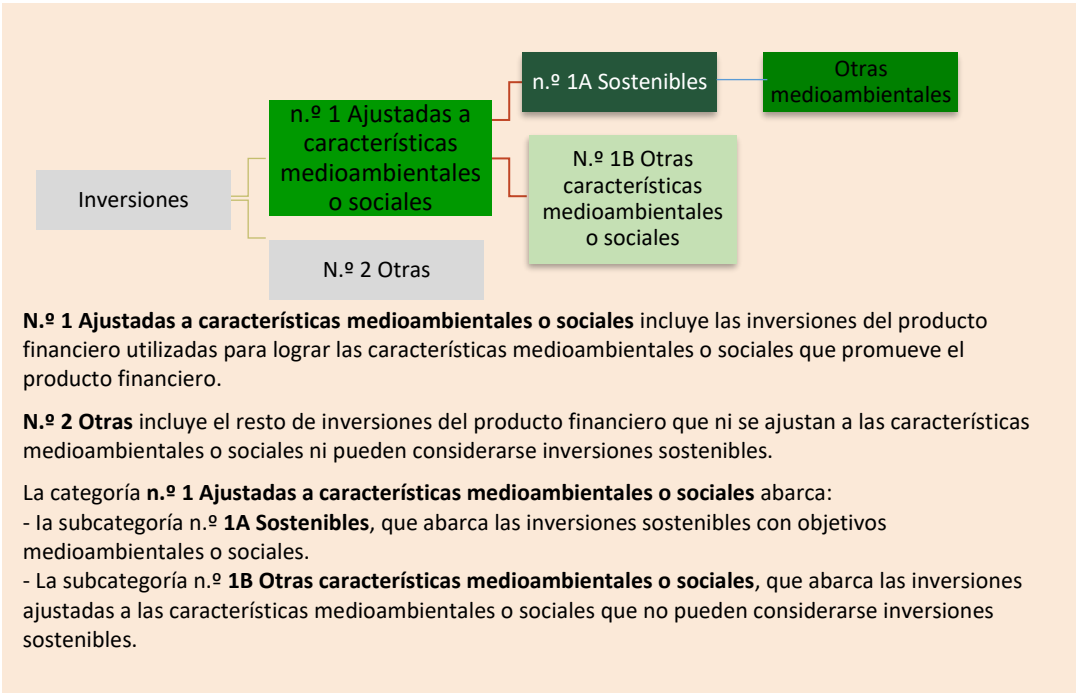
Inversiones

n.º 1 Ajustadas a características medioambientales o sociales

N.º 2 Otras

n.º 1A Sostenibles

Otras medioambientales

N.º 1B Otras características medioambientales o sociales

**N.º 1 Ajustadas a características medioambientales o sociales** incluye las inversiones del producto financiero utilizadas para lograr las características medioambientales o sociales que promueve el producto financiero.

**N.º 2 Otras** incluye el resto de inversiones del producto financiero que ni se ajustan a las características medioambientales o sociales ni pueden considerarse inversiones sostenibles.

La categoría **n.º 1 Ajustadas a características medioambientales o sociales** abarca:
- la subcategoría n.º **1A Sostenibles**, que abarca las inversiones sostenibles con objetivos medioambientales o sociales.
- La subcategoría n.º **1B Otras características medioambientales o sociales**, que abarca las inversiones ajustadas a las características medioambientales o sociales que no pueden considerarse inversiones sostenibles.